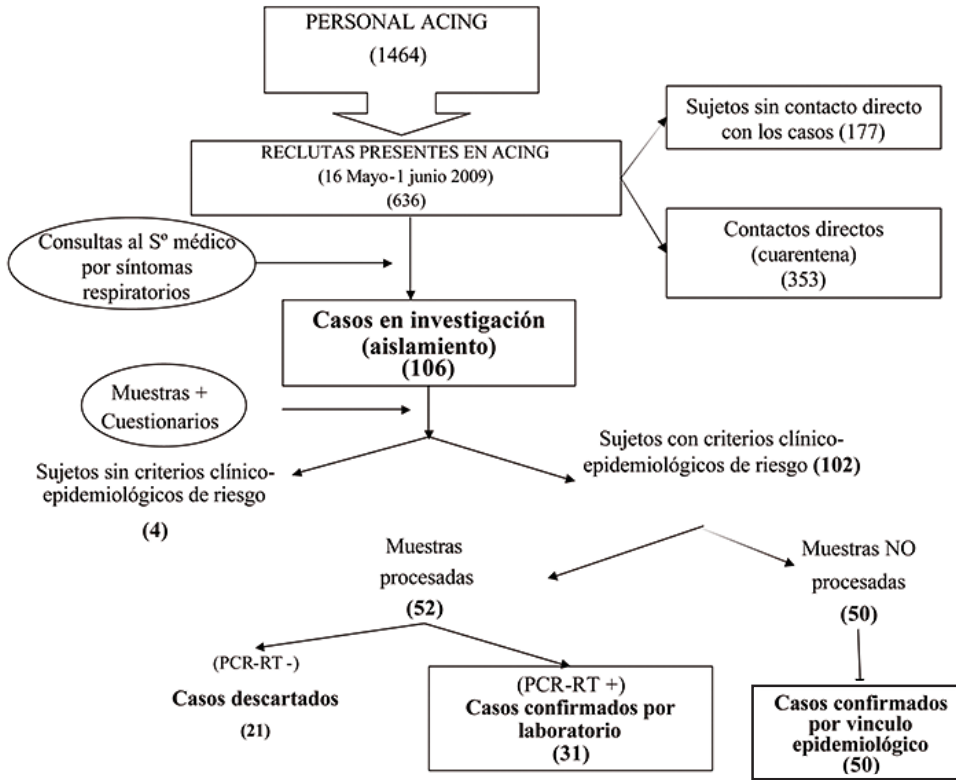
PERSONAL ACING
(1464)

RECLUTAS PRESENTES EN ACING
(16 Mayo-1 junio 2009)
(636)

Sujetos sin contacto directo con los casos (177)

Contactos directos (cuarentena)
(353)

Consultas al Sº médico por síntomas respiratorios

**Casos en investigación (aislamiento)**
**(106)**

Muestras + Cuestionarios

Sujetos sin criterios clínico-epidemiológicos de riesgo
**(4)**

Sujetos con criterios clínico-epidemiológicos de riesgo **(102)**

Muestras procesadas
**(52)**

Muestras NO procesadas
**(50)**

(PCR-RT -)
**Casos descartados**
**(21)**

(PCR-RT +)
**Casos confirmados por laboratorio**
**(31)**

**Casos confirmados por vinculo epidemiológico**
**(50)**